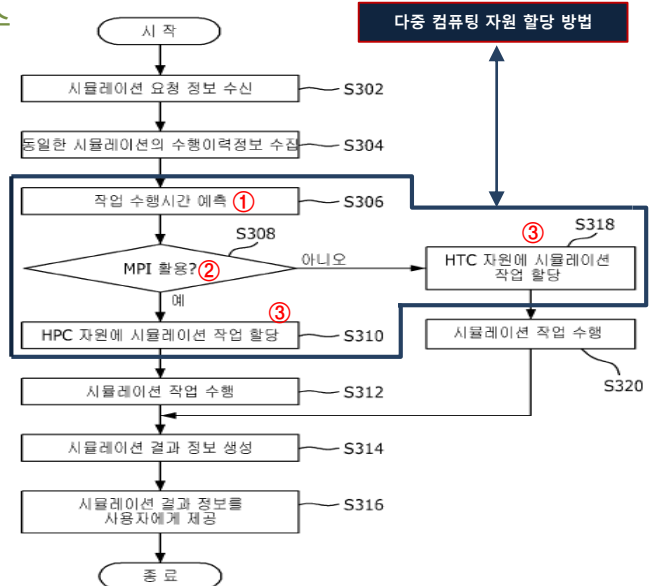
다중 컴퓨팅 자원 할당 방법

시 작

시뮬레이션 요청 정보 수신 S302

동일한 시뮬레이션의 수행이력정보 수집 S304

작업 수행시간 예측 ① S306

S308

MPI 활용? ②

아니오

예

HTC 자원에 시뮬레이션 작업 할당 ③ S318

HPC 자원에 시뮬레이션 작업 할당 ③ S310

시뮬레이션 작업 수행

S320

시뮬레이션 작업 수행 S312

시뮬레이션 결과 정보 생성 S314

시뮬레이션 결과 정보를 사용자에게 제공 S316

종 료